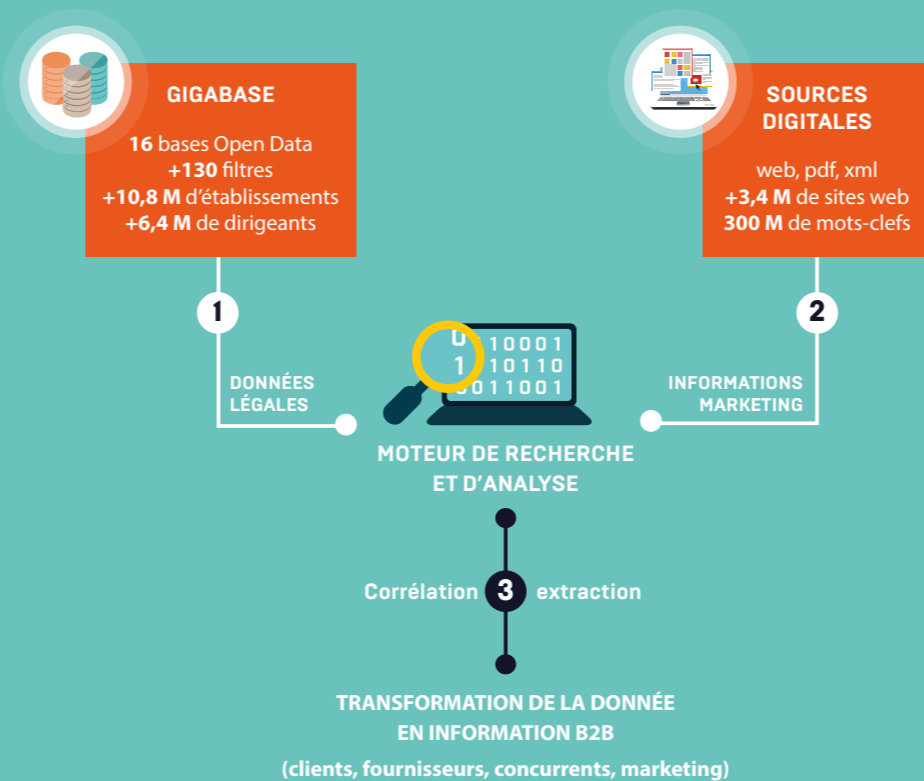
GIGABASE

16 bases Open Data
+130 filtres
+10,8 M d'établissements
+6,4 M de dirigeants

SOURCES DIGITALES

web, pdf, xml
+3,4 M de sites web
300 M de mots-clefs

1

DONNÉES LÉGALES

0 10001
1 10110
0011001

2

INFORMATIONS MARKETING

MOTEUR DE RECHERCHE ET D'ANALYSE

Corrélation 3 extraction

TRANSFORMATION DE LA DONNÉE EN INFORMATION B2B

(clients, fournisseurs, concurrents, marketing)